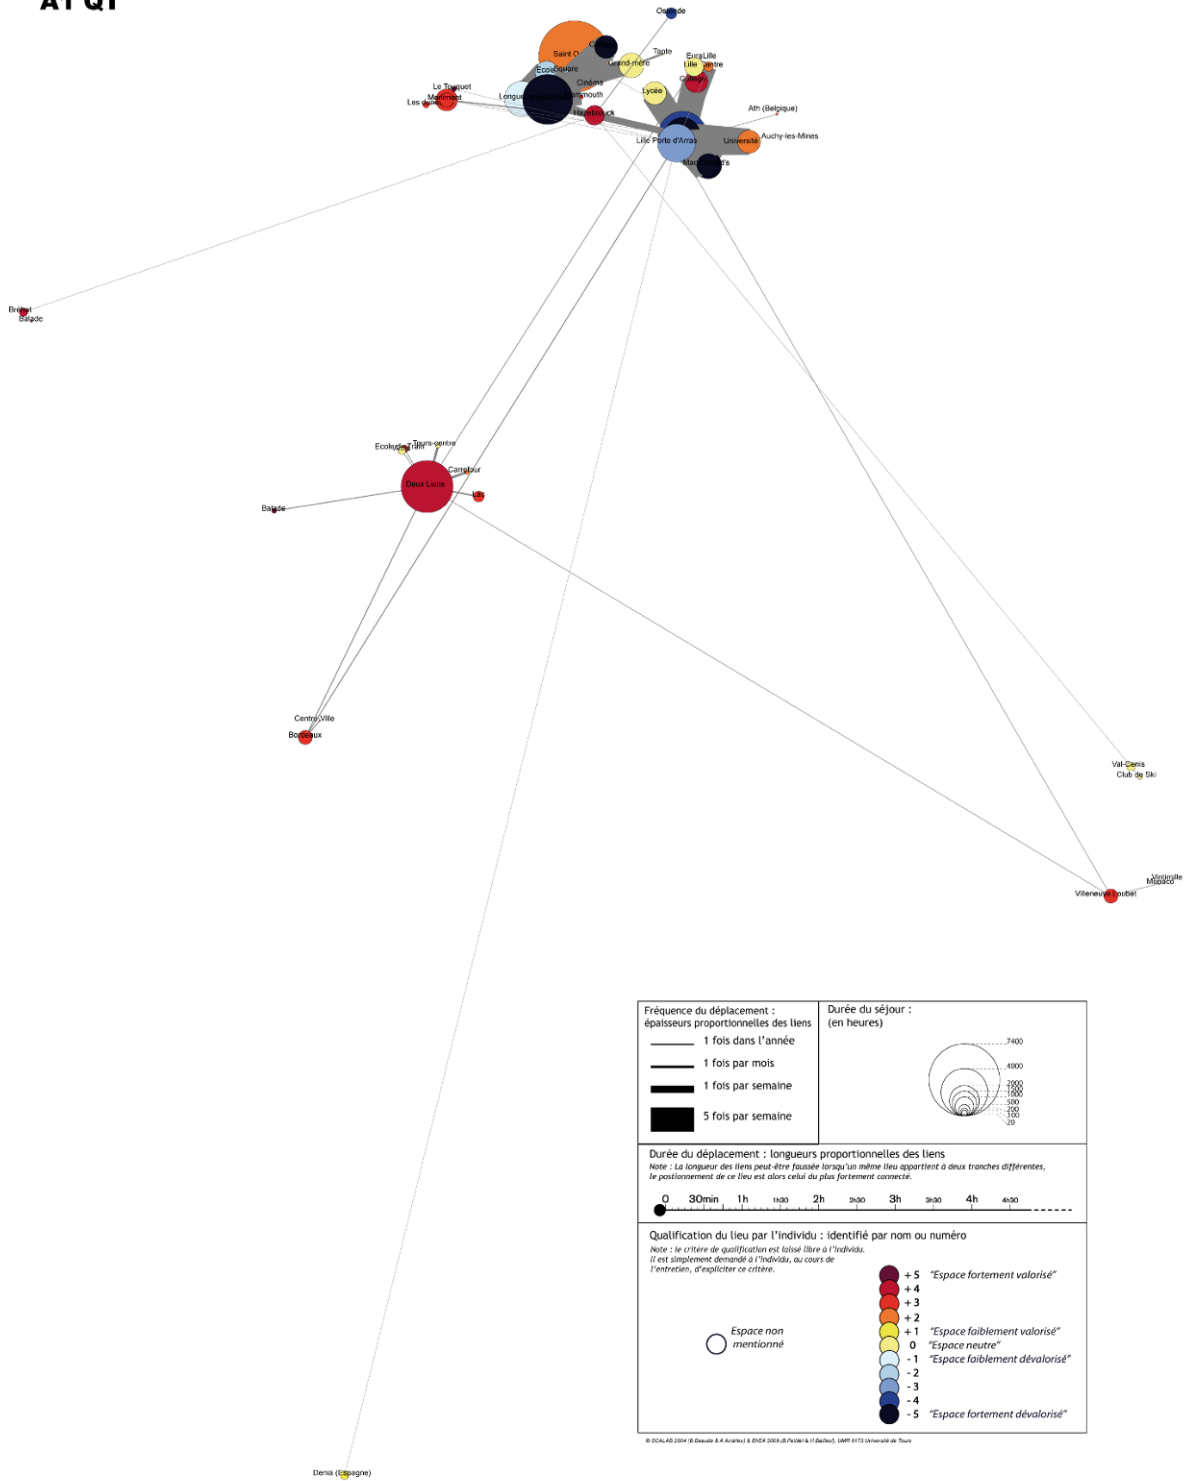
A1 Q1

Ostende
Saint O
Tante
EuraLille
Lille centre
Grand-mère
Ecole Square
Cinéma
Le Touquet
Montmort
Les dunes
Longue
mouth
Lycée
Hazebrouck
Collège
Ath (Belgique)
Lille Porte d'Arras
Université
Auchy-les-Mines
Mac
's

Bréval
Balade

Ecole
Tours centre
Carrefour
Deux Lions
Lac
Balade

Centre Ville
Bordeaux

Val-Cenis
Club de Ski

Vintimille
Monaco
Villeneuve Loubet

Denia (Espagne)

Fréquence du déplacement : épaisseurs proportionnelles des liens
1 fois dans l'année
1 fois par mois
1 fois par semaine
5 fois par semaine

Durée du séjour : (en heures)
7400
4000
2000
1500
1000
500
200
100
20

Durée du déplacement : longueurs proportionnelles des liens
Note : La longueur des liens peut-être faussée lorsqu'un même lieu appartient à deux tranches différentes, le positionnement de ce lieu est alors celui du plus fortement connecté.
0 30min 1h 1h30 2h 2h30 3h 3h30 4h 4h30

Qualification du lieu par l'individu : identifié par nom ou numéro
Note : le critère de qualification est laissé libre à l'individu. Il est simplement demandé à l'individu, au cours de l'entretien, d'expliciter ce critère.
+5 "Espace fortement valorisé"
+4
+3
+2
+1 "Espace faiblement valorisé"
0 "Espace neutre"
-1 "Espace faiblement dévalorisé"
-2
-3
-4
-5 "Espace fortement dévalorisé"
Espace non mentionné

© SCALAB 2004 (B.Dessude & A.Aurelieu) & ENEA 2006 (B.Pelletier & H.Bailleul), UMR 6173 Université de Tours